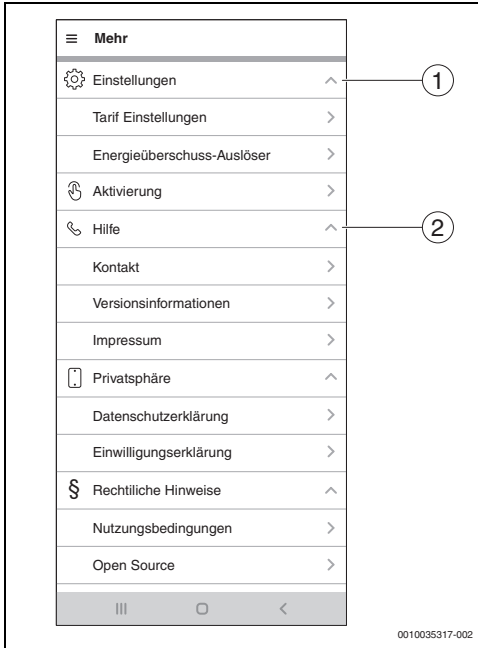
≡ Mehr

Einstellungen

1

Tarif Einstellungen

Energieüberschuss-Auslöser

Aktivierung

Hilfe

2

Kontakt

Versionsinformationen

Impressum

Privatsphäre

Datenschutzerklärung

Einwilligungserklärung

§ Rechtliche Hinweise

Nutzungsbedingungen

Open Source

0010035317-002